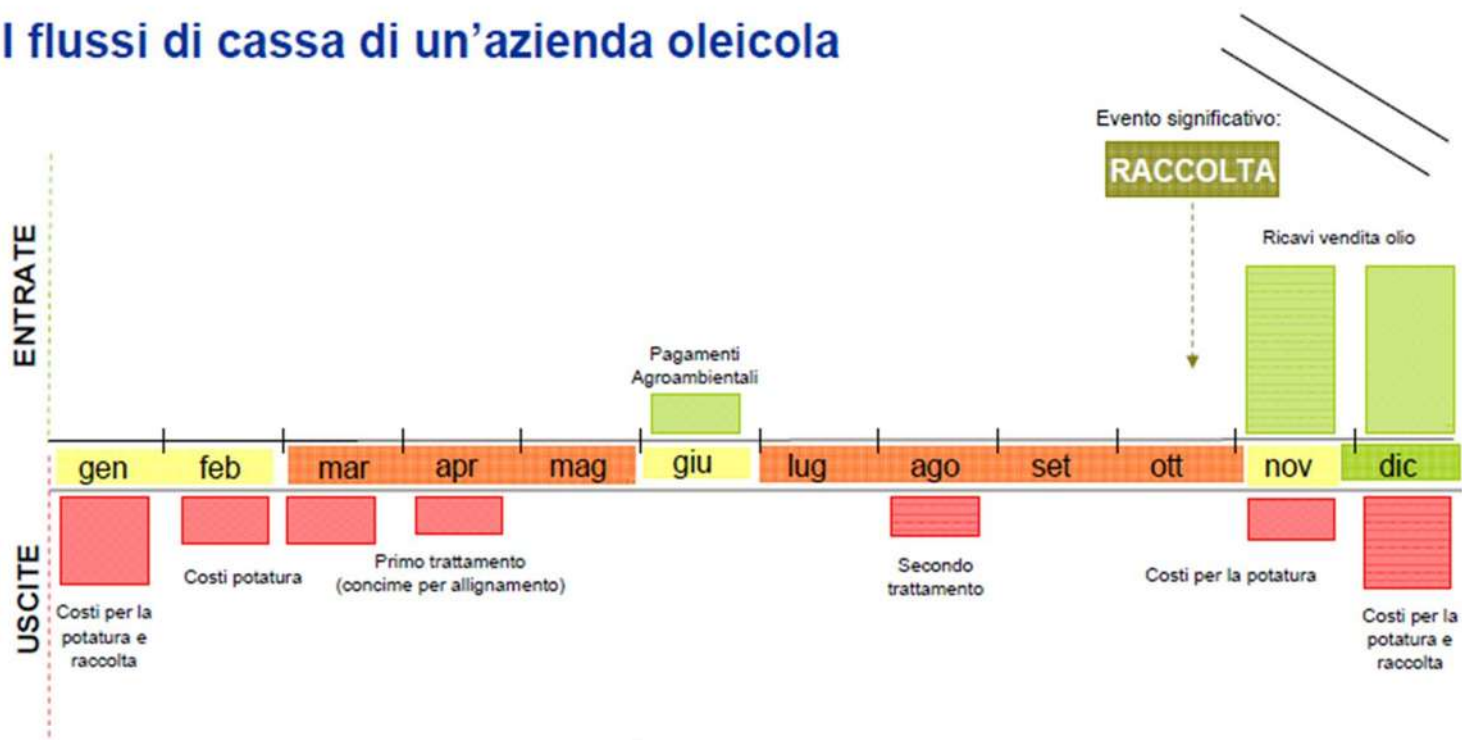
I flussi di cassa di un'azienda oleicola

Evento significativo:

RACCOLTA

ENTRATE

Ricavi vendita olio

Pagamenti Agroambientali

gen feb mar apr mag giu lug ago set ott nov dic

USCITE

Costi per la potatura e raccolta

Costi potatura

Primo trattamento (concime per allignamento)

Secondo trattamento

Costi per la potatura

Costi per la potatura e raccolta